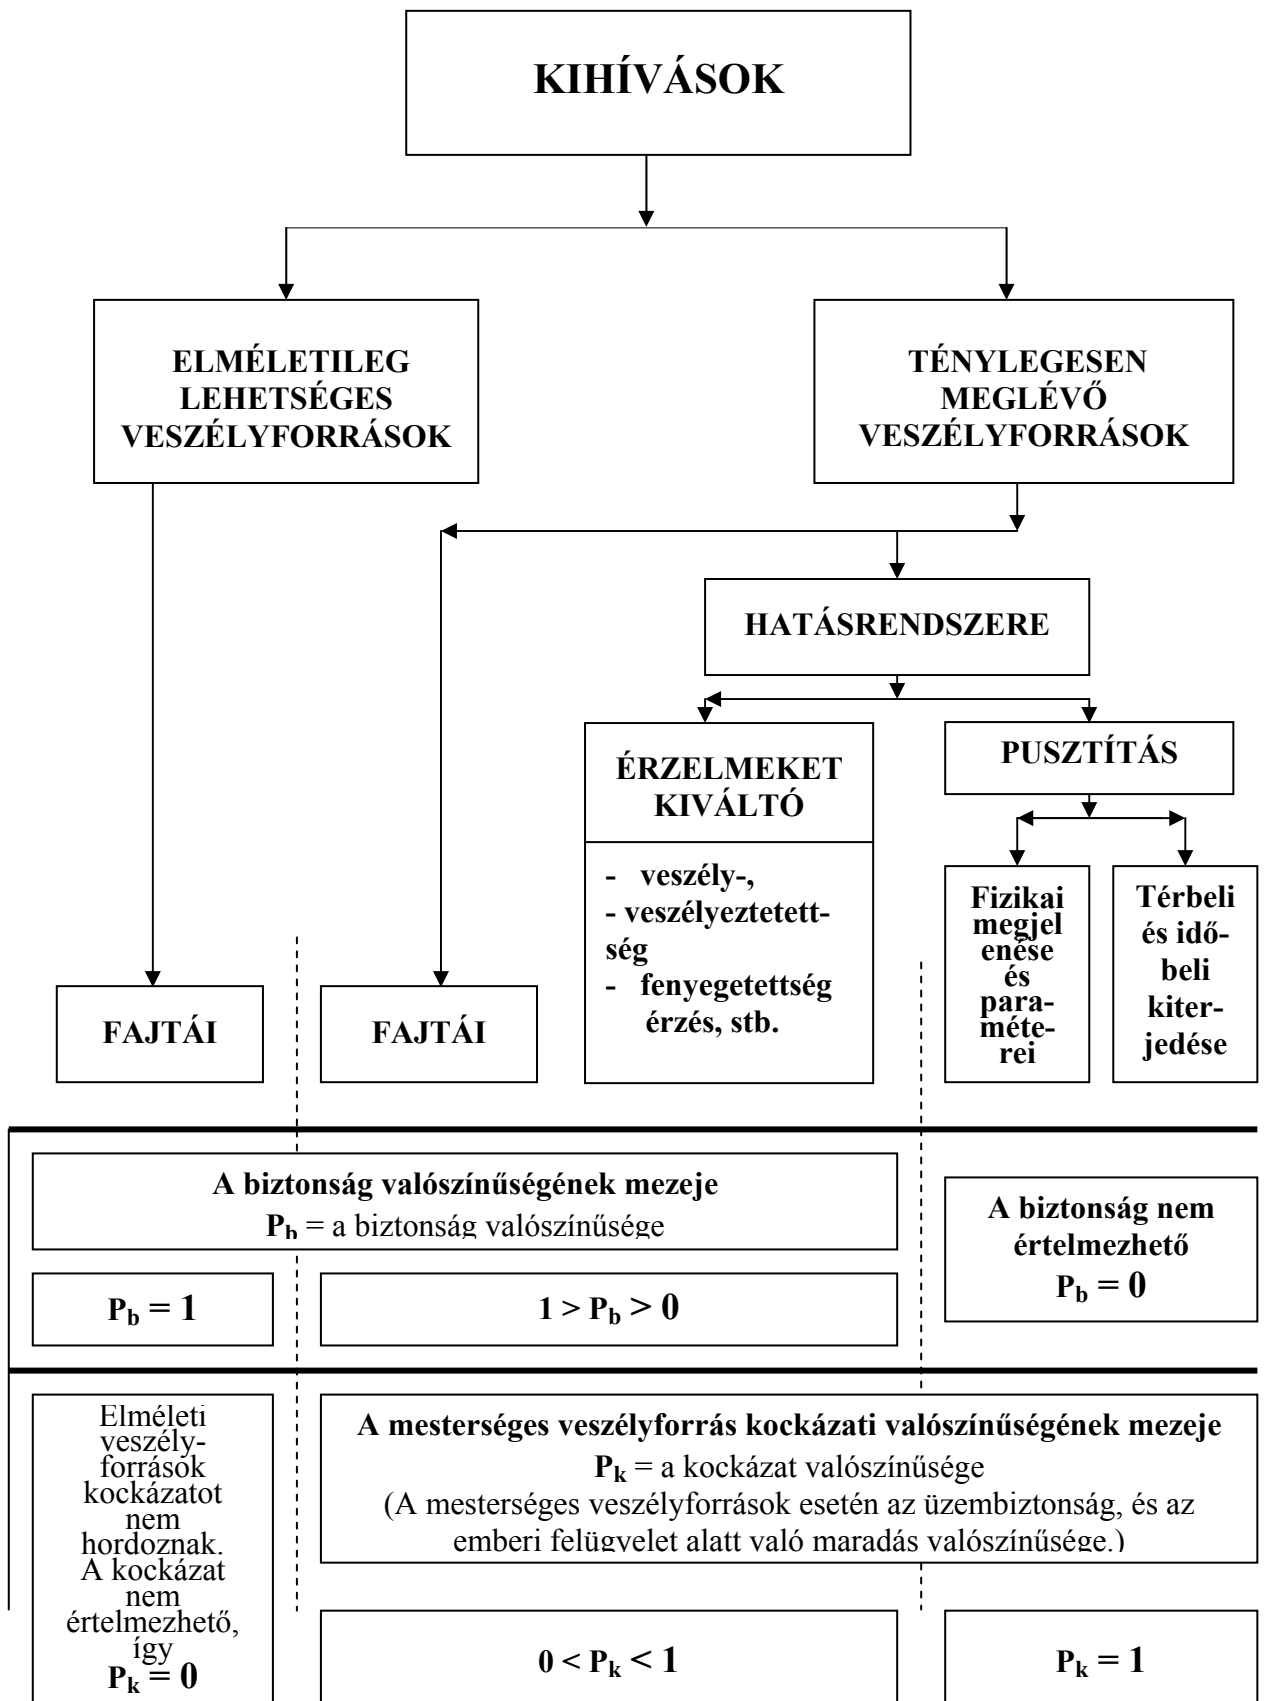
KIHÍVÁSOK

ELMÉLETILEG LEHETSÉGES VESZÉLYFORRÁSOK

TÉNYLEGESEN MEGLÉVŐ VESZÉLYFORRÁSOK

HATÁSRENDSZERE

ÉRZELMEKET KIVÁLTÓ

- veszély-,
- veszélyeztetettség
- fenyegetettség érzés, stb.

PUSZTÍTÁS

Fizikai megjelenése és paraméterei

Térbeli és időbeli kiterjedése

FAJTÁI

FAJTÁI

A biztonság valószínűségének mezeje
$P_b$ = a biztonság valószínűsége

$P_b = 1$

$1 > P_b > 0$

A biztonság nem értelmezhető
$P_b = 0$

Elméleti veszélyforrások kockázatot nem hordoznak. A kockázat nem értelmezhető, így $P_k = 0$

A mesterséges veszélyforrás kockázati valószínűségének mezeje
$P_k$ = a kockázat valószínűsége
(A mesterséges veszélyforrások esetén az üzembiztonság, és az emberi felügyelet alatt való maradás valószínűsége.)

$0 < P_k < 1$

$P_k = 1$